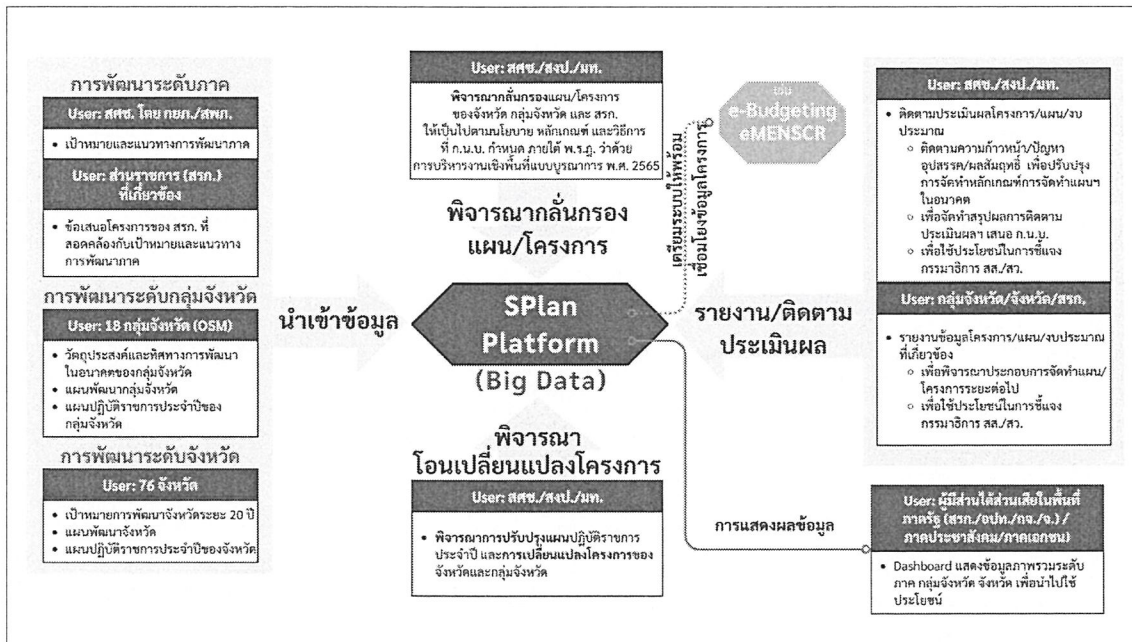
การพัฒนาระดับภาค

User: สศช. โดย กยภ./สพภ.

• เป้าหมายและแนวทางการพัฒนาภาค

User: ส่วนราชการ (สรก.) ที่เกี่ยวข้อง

• ข้อเสนอโครงการของ สรก. ที่สอดคล้องกับเป้าหมายและแนวทางการพัฒนาภาค

การพัฒนาระดับกลุ่มจังหวัด

User: 18 กลุ่มจังหวัด (OSM)

• วัตถุประสงค์และทิศทางการพัฒนาในอนาคตของกลุ่มจังหวัด
• แผนพัฒนากลุ่มจังหวัด
• แผนปฏิบัติราชการประจำปีของกลุ่มจังหวัด

การพัฒนาระดับจังหวัด

User: 76 จังหวัด

• เป้าหมายการพัฒนาจังหวัดระยะ 20 ปี
• แผนพัฒนาจังหวัด
• แผนปฏิบัติราชการประจำปีของจังหวัด

นำเข้าข้อมูล

User: สศช./สงป./มท.

พิจารณากลั่นกรองแผน/โครงการของจังหวัด กลุ่มจังหวัด และ สรก. ให้เป็นไปตามนโยบาย หลักเกณฑ์ และวิธีการที่ ก.น.บ. กำหนด ภายใต้ พ.ร.ฎ. ว่าด้วยการบริหารงานเชิงพื้นที่แบบบูรณาการ พ.ศ. 2565

พิจารณากลั่นกรอง แผน/โครงการ

SPlan Platform (Big Data)

พิจารณา โอนเปลี่ยนแปลงโครงการ

User: สศช./สงป./มท.

• พิจารณาการปรับปรุงแผนปฏิบัติราชการประจำปี และการเปลี่ยนแปลงโครงการของจังหวัดและกลุ่มจังหวัด

เตรียมระบบให้พร้อม เชื่อมโยงข้อมูลโครงการ

เช่น e-Budgeting eMENSCR

รายงาน/ติดตาม ประเมินผล

User: สศช./สงป./มท.

• ติดตามประเมินผลโครงการ/แผน/งบประมาณ
  ○ ติดตามความก้าวหน้า/ปัญหาอุปสรรค/ผลสัมฤทธิ์ เพื่อปรับปรุงการจัดทำหลักเกณฑ์การจัดทำแผนฯ ในอนาคต
  ○ เพื่อจัดทำสรุปผลการติดตามประเมินผลฯ เสนอ ก.น.บ.
  ○ เพื่อใช้ประโยชน์ในการชี้แจงกรรมาธิการ สส./สว.

User: กลุ่มจังหวัด/จังหวัด/สรก.

• รายงานข้อมูลโครงการ/แผน/งบประมาณที่เกี่ยวข้อง
  ○ เพื่อพิจารณาประกอบการจัดทำแผน/โครงการระยะต่อไป
  ○ เพื่อใช้ประโยชน์ในการชี้แจงกรรมาธิการ สส./สว.

การแสดงผลข้อมูล

User: ผู้มีส่วนได้ส่วนเสียในพื้นที่ ภาครัฐ (สรก./อปท./กจ./จ.) / ภาคประชาสังคม/ภาคเอกชน)

• Dashboard แสดงข้อมูลภาพรวมระดับภาค กลุ่มจังหวัด จังหวัด เพื่อนำไปใช้ประโยชน์